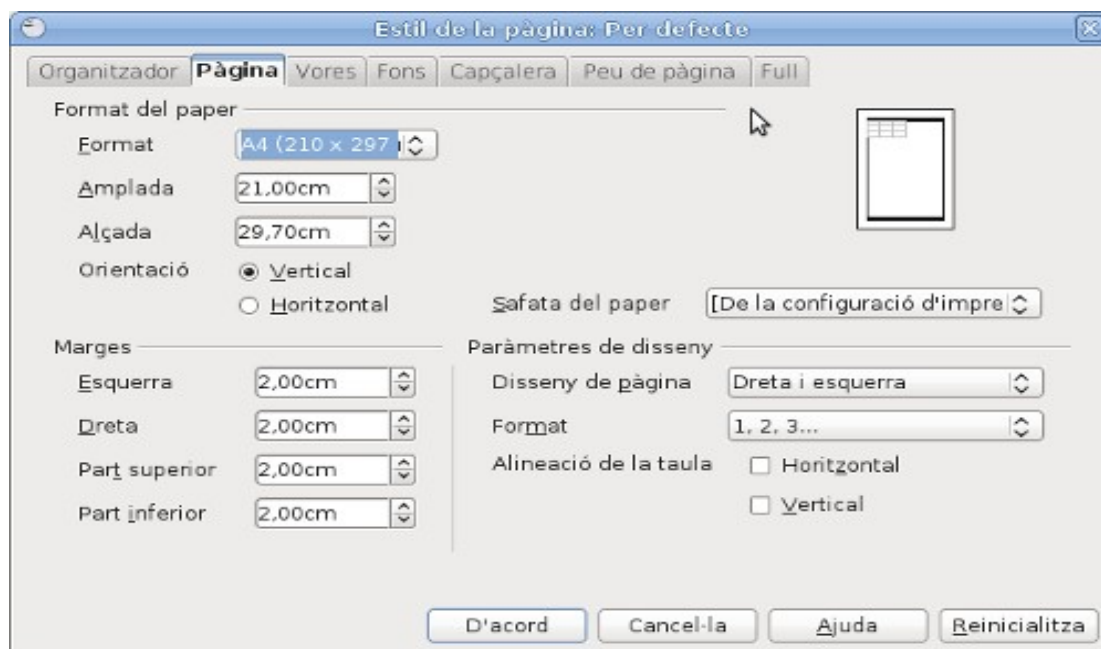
Estil de la pàgina: Per defecte

Organitzador | Pàgina | Vores | Fons | Capçalera | Peu de pàgina | Full

Format del paper

Format A4 (210 x 297

Amplada 21,00cm

Alçada 29,70cm

Orientació Vertical

Horitzontal

Safata del paper [De la configuració d'impre

Marges

Esquerra 2,00cm

Dreta 2,00cm

Part superior 2,00cm

Part inferior 2,00cm

Paràmetres de disseny

Disseny de pàgina Dreta i esquerra

Format 1, 2, 3...

Alineació de la taula Horitzontal

Vertical

D'acord | Cancel·la | Ajuda | Reinicialitza